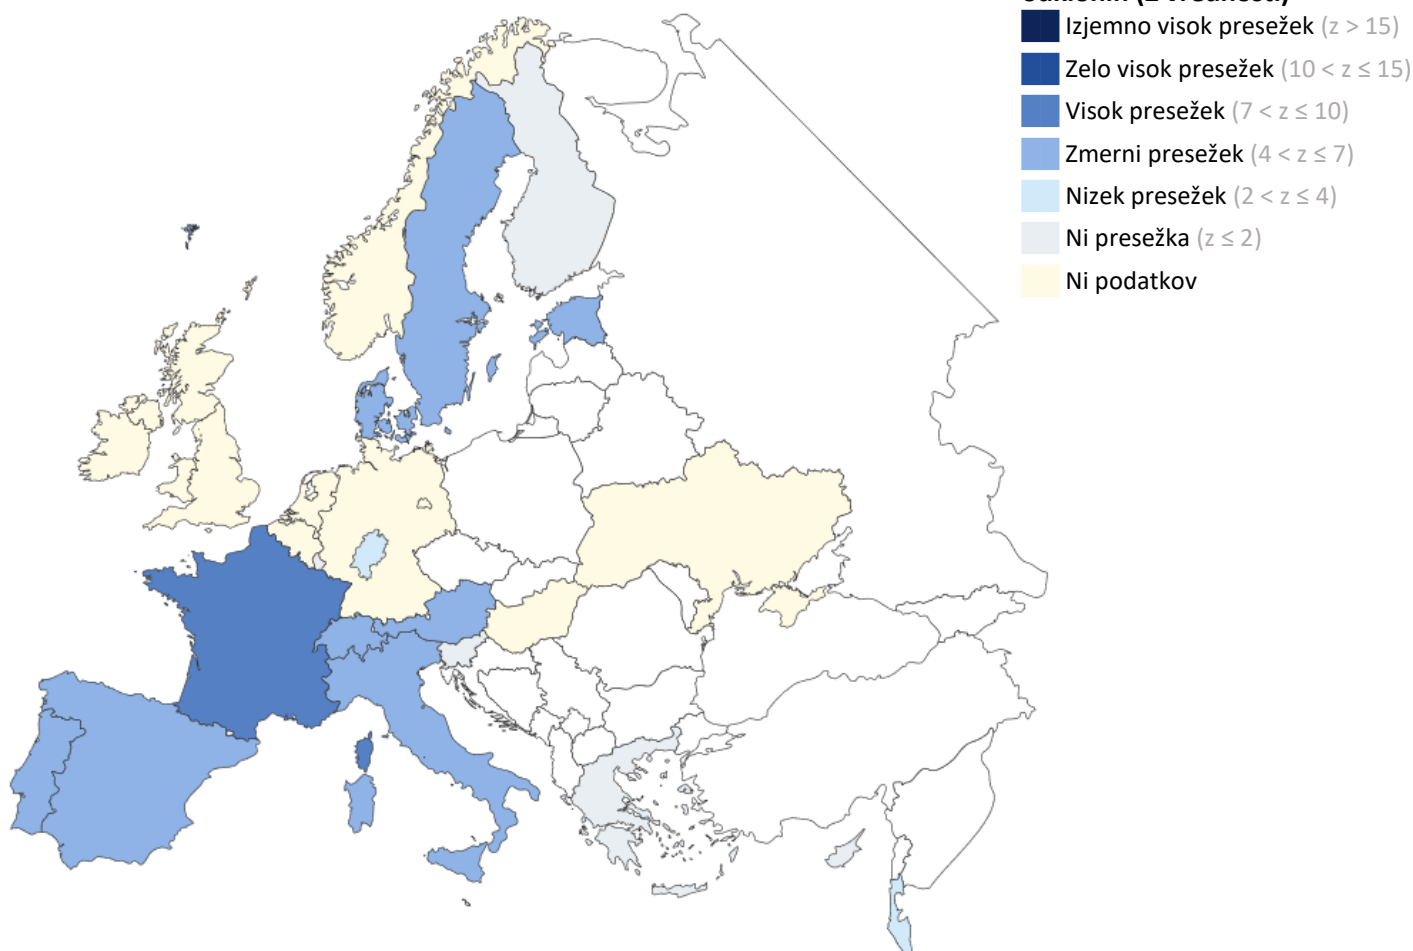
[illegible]
Izjemno visok presežek ($z > 15$)
Zelo visok presežek ($10 < z \leq 15$)
Visok presežek ($7 < z \leq 10$)
Zmerni presežek ($4 < z \leq 7$)
Nizek presežek ($2 < z \leq 4$)
Ni presežka ($z \leq 2$)
Ni podatkov